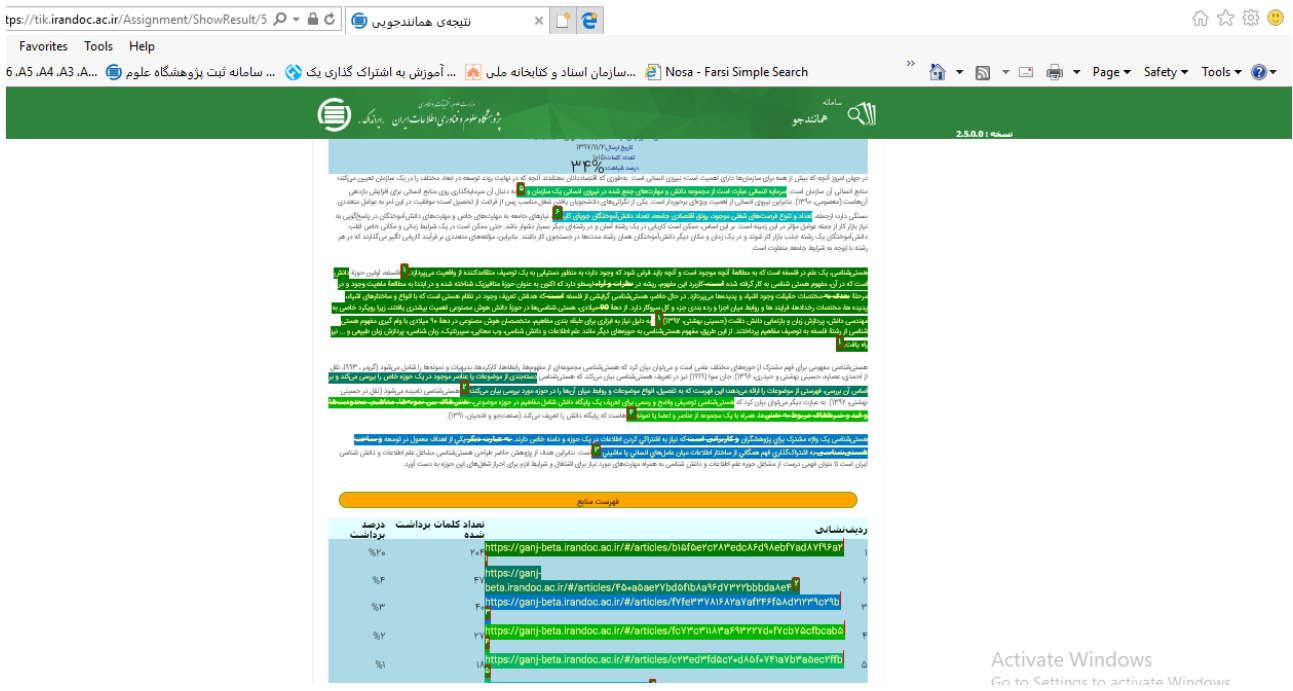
tps://tik.irandoc.ac.ir/Assignment/ShowResult/5
نتیجه‌ی همانندجویی

Favorites Tools Help

6 ،A5 ،A4 ،A3 ،A... سامانه ثبت پژوهشگاه علوم ... آموزش به اشتراک گذاری یک ... سازمان اسناد و کتابخانه ملی ... Nosa - Farsi Simple Search

Page ▾ Safety ▾ Tools ▾

پژوهشگاه علوم و فناوری اطلاعات ایران

سامانه همانندجو

نسخه : 2.5.0.0

تاریخ ارسال: ۱۳۹۷/۱۱/۲۱
درصد مشابهت:
۳۴%

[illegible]

فهرست منابع

| ردیف | نشانی | تعداد کلمات برداشت شده | درصد برداشت |
|---|---|---|---|
| ۱ | https://ganj-beta.irandoc.ac.ir/#/articles/b16f5e7c283edc8fd9aebf7ad4f9fa7 | ۲۰۴ | %۲۰ |
| ۲ | https://ganj-beta.irandoc.ac.ir/#/articles/f50a5ae27bd5f1b4a9fd733bbbda4e4 | ۴۷ | %۴ |
| ۳ | https://ganj-beta.irandoc.ac.ir/#/articles/f7fe3378a16a7a7af6f5a6d2123c39b | ۴۰ | %۳ |
| ۴ | https://ganj-beta.irandoc.ac.ir/#/articles/fc7c3c318a3a6f3727d0f7cb7acfbcab5 | ۲۷ | %۲ |
| ۵ | https://ganj-beta.irandoc.ac.ir/#/articles/c73ed3fd5c70d85f0f71a7b3a5ec3ffb | ۱۸ | %۱ |

Activate Windows
Go to Settings to activate Windows